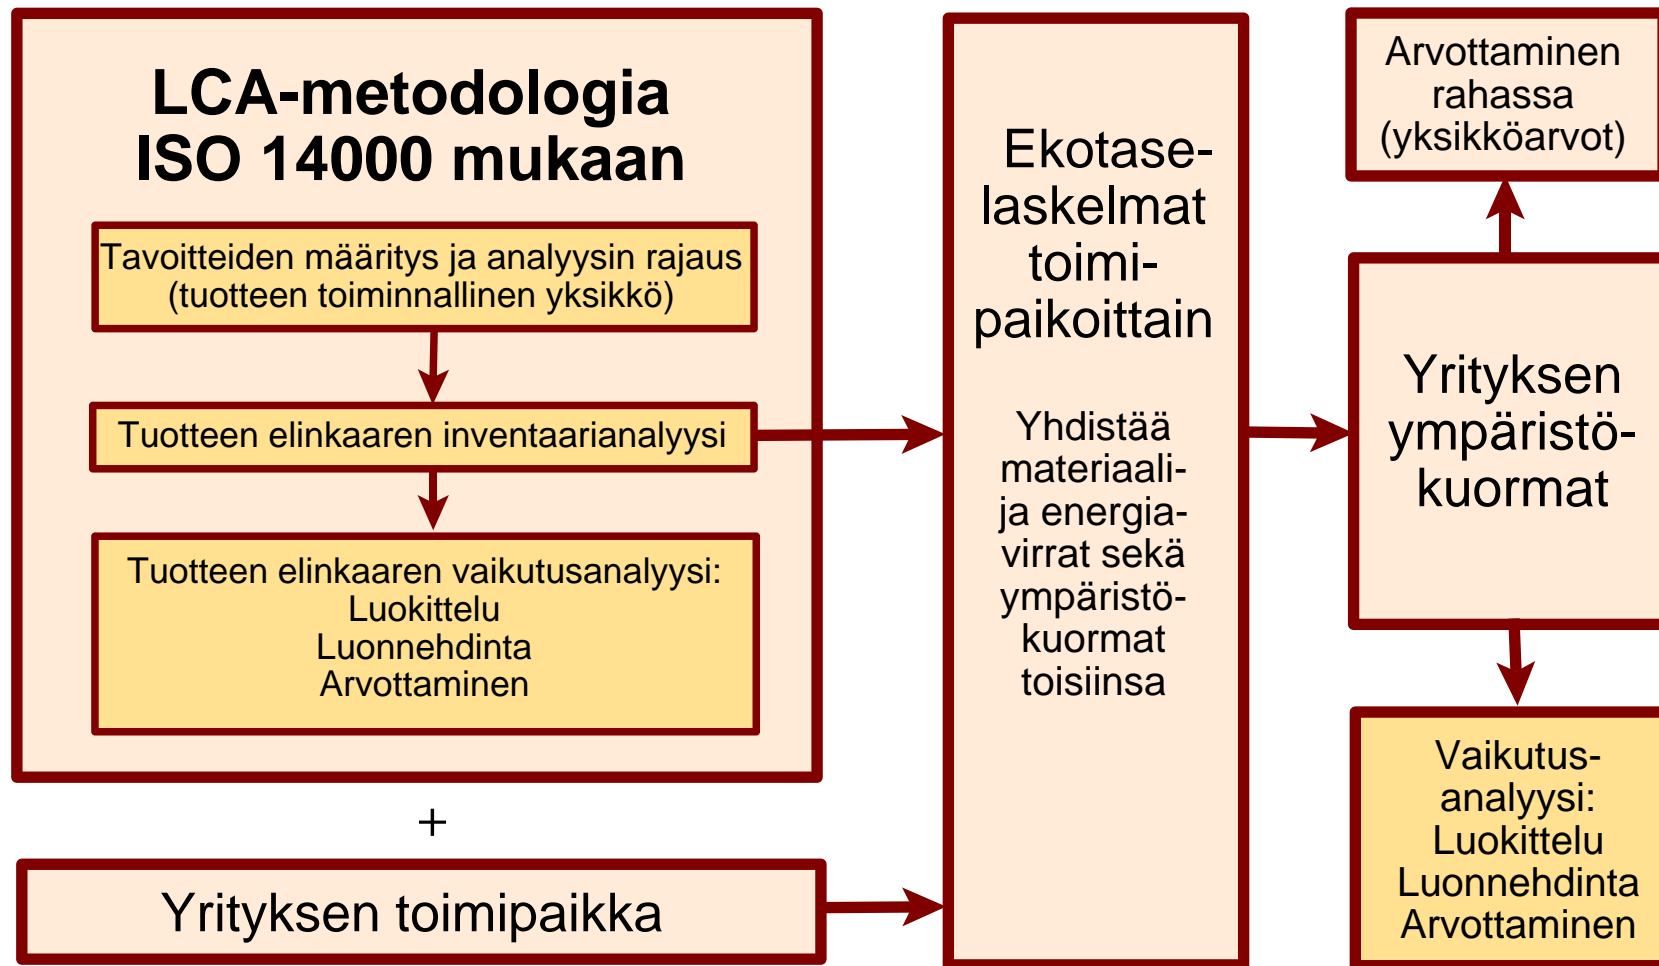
LCA-metodologia ISO 14000 mukaan

Tavoitteiden määritys ja analyysin rajaus (tuotteen toiminnallinen yksikkö)

Tuotteen elinkaaren inventaarianalyysi

Tuotteen elinkaaren vaikutusanalyysi:
Luokittelu
Luonnehdinta
Arvottaminen

+

Yrityksen toimipaikka

Ekotaselaskelmat toimipaikoittain

Yhdistää materiaali- ja energiavirrat sekä ympäristökuormat toisiinsa

Arvottaminen rahassa (yksikköarvot)

Yrityksen ympäristökuormat

Vaikutusanalyysi:
Luokittelu
Luonnehdinta
Arvottaminen